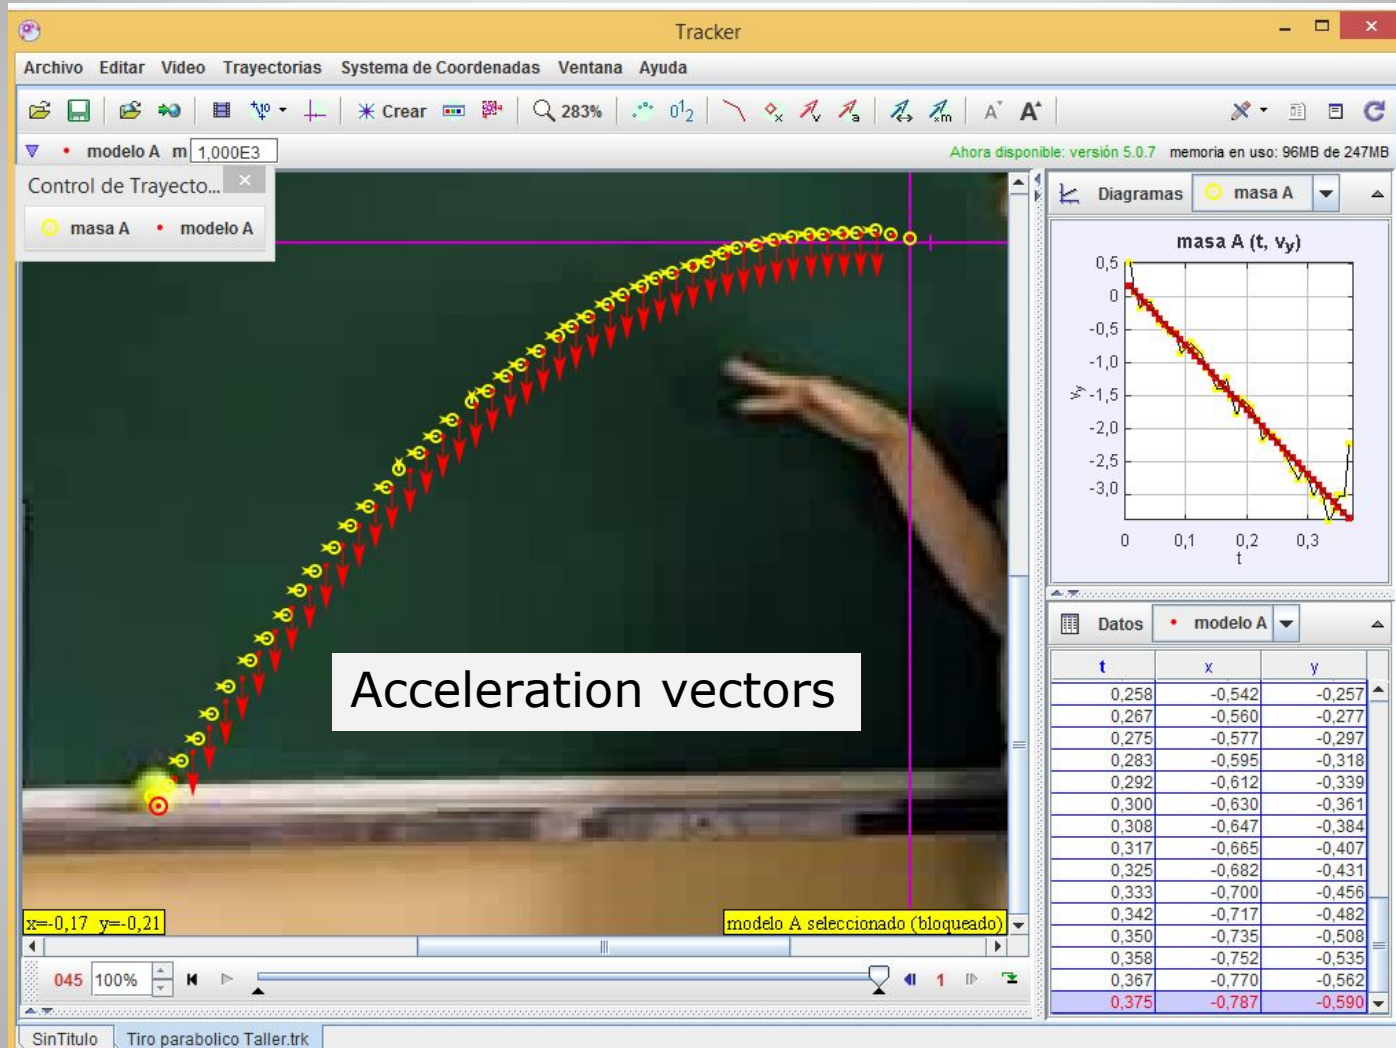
Tracker

Archivo Editar Video Trayectorias Systema de Coordenadas Ventana Ayuda

Crear 283%

modelo A m 1,000E3

Ahora disponible: versión 5.0.7 memoria en uso: 96MB de 247MB

Control de Trayecto...

masa A modelo A

Acceleration vectors

x=-0,17 y=-0,21

modelo A seleccionado (bloqueado)

045 100% 1

Diagramas masa A

masa A (t, $v_y$)

0,5
0
-0,5
-1,0
-1,5
-2,0
-2,5
-3,0

$v_y$

0 0,1 0,2 0,3
t

Datos modelo A

| t | x | y |
|---|---|---|
| 0,258 | -0,542 | -0,257 |
| 0,267 | -0,560 | -0,277 |
| 0,275 | -0,577 | -0,297 |
| 0,283 | -0,595 | -0,318 |
| 0,292 | -0,612 | -0,339 |
| 0,300 | -0,630 | -0,361 |
| 0,308 | -0,647 | -0,384 |
| 0,317 | -0,665 | -0,407 |
| 0,325 | -0,682 | -0,431 |
| 0,333 | -0,700 | -0,456 |
| 0,342 | -0,717 | -0,482 |
| 0,350 | -0,735 | -0,508 |
| 0,358 | -0,752 | -0,535 |
| 0,367 | -0,770 | -0,562 |
| 0,375 | -0,787 | -0,590 |

SinTitulo Tiro parabolico Taller.trk